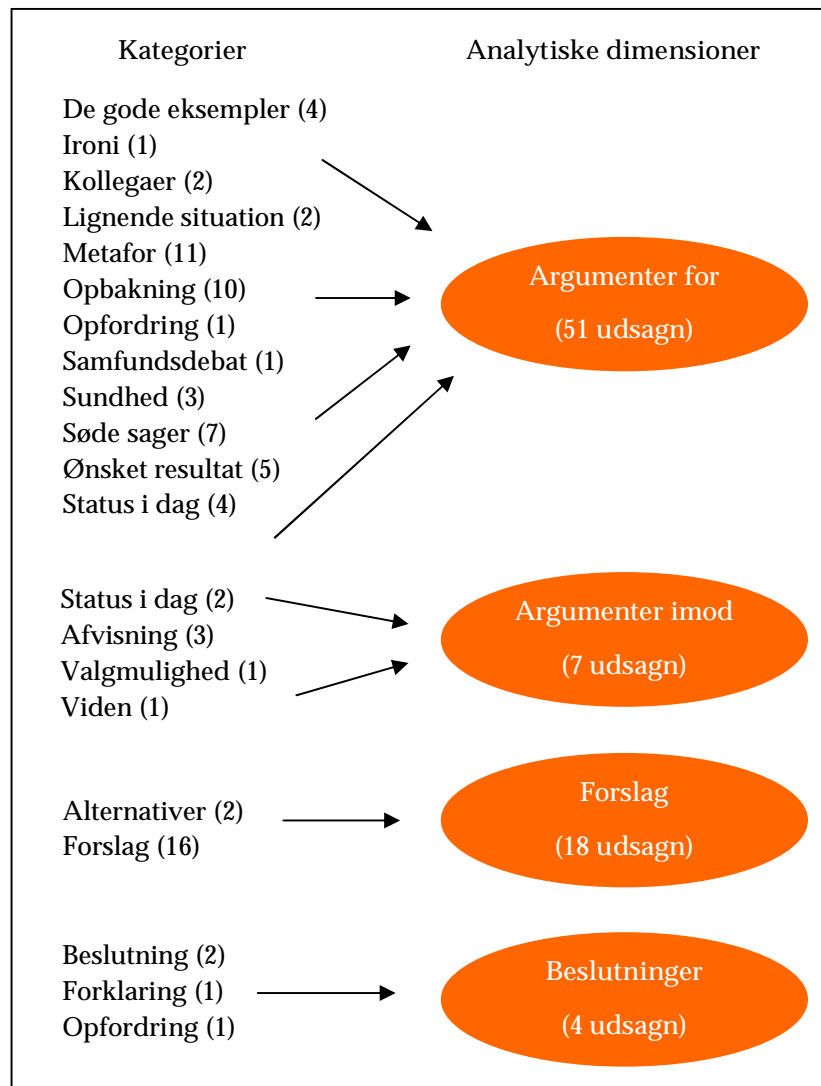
Kategorier

Analytiske dimensioner

De gode eksempler (4)
Ironi (1)
Kollegaer (2)
Lignende situation (2)
Metafor (11)
Opbakning (10)
Opfordring (1)
Samfundsdebat (1)
Sundhed (3)
Søde sager (7)
Ønsket resultat (5)
Status i dag (4)

Argumenter for
(51 udsagn)

Status i dag (2)
Afvisning (3)
Valgmulighed (1)
Viden (1)

Argumenter imod
(7 udsagn)

Alternativer (2)
Forslag (16)

Forslag
(18 udsagn)

Beslutning (2)
Forklaring (1)
Opfordring (1)

Beslutninger
(4 udsagn)